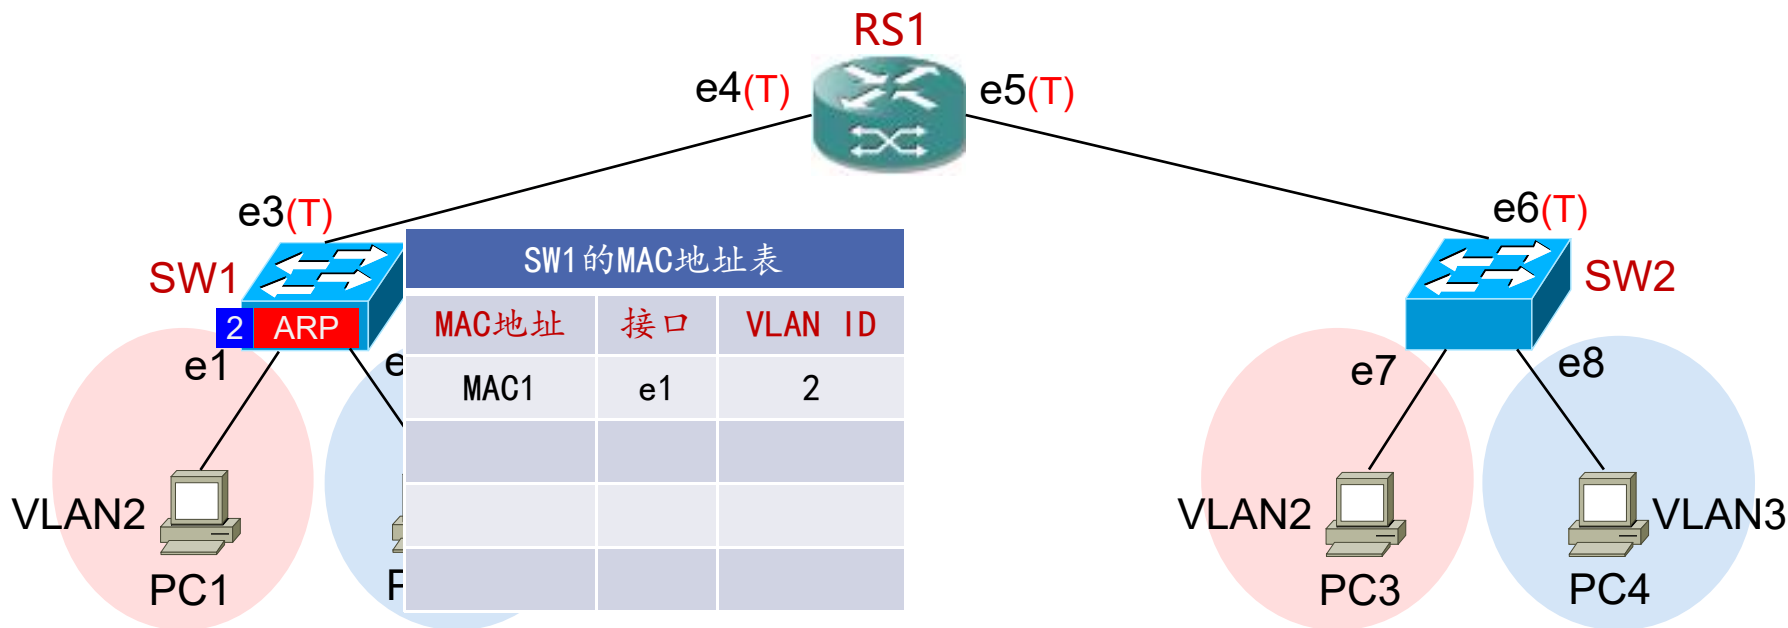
RS1

e4(T)

e5(T)

e3(T)

SW1

2 ARP

e1

e

VLAN2

PC1

P

SW1的MAC地址表

| MAC地址 | 接口 | VLAN ID |
|---|---|---|
| MAC1 | e1 | 2 |
| | | |
| | | |
| | | |

e6(T)

SW2

e7

e8

VLAN2

PC3

VLAN3

PC4